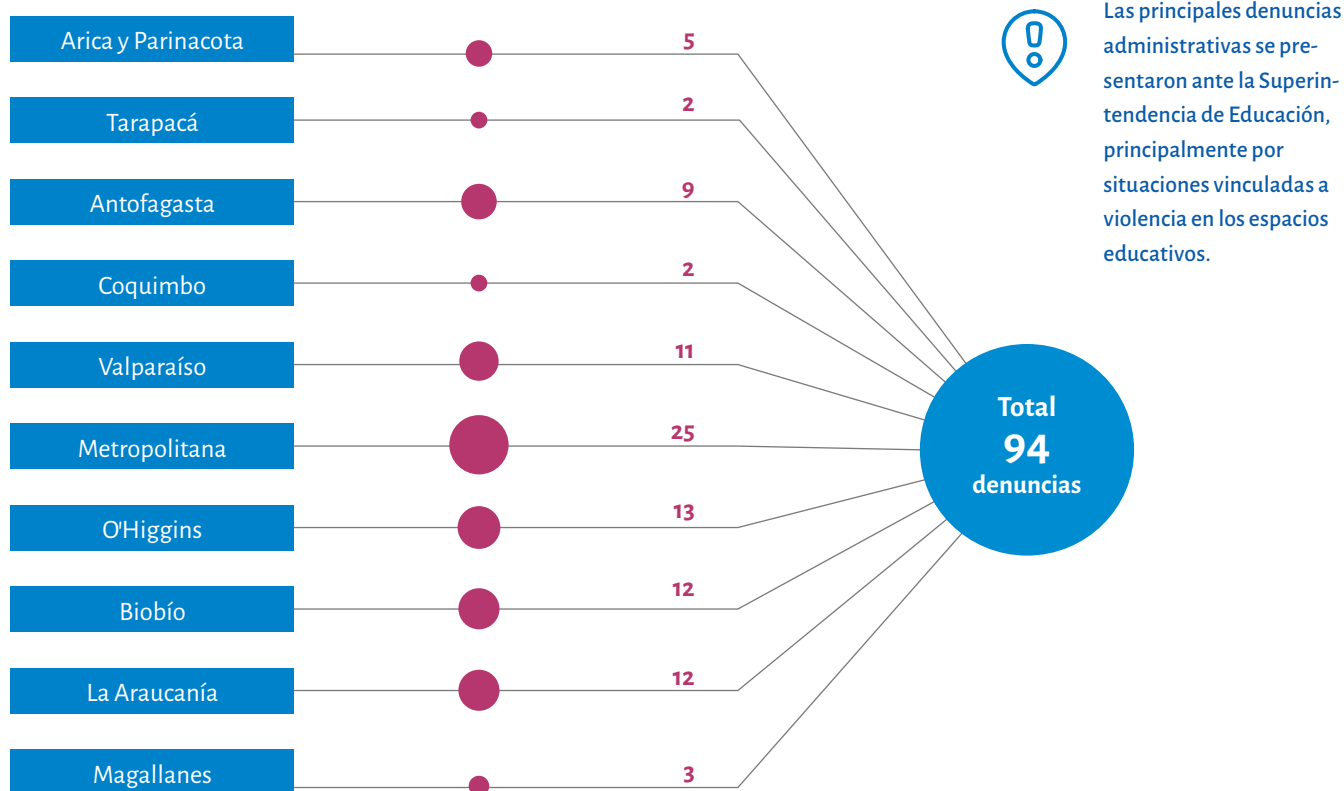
Arica y Parinacota
5
Tarapacá
2
Antofagasta
9
Coquimbo
2
Valparaíso
11
Metropolitana
25
O'Higgins
13
Biobío
12
La Araucanía
12
Magallanes
3

Total
94
denuncias

Las principales denuncias administrativas se presentaron ante la Superintendencia de Educación, principalmente por situaciones vinculadas a violencia en los espacios educativos.